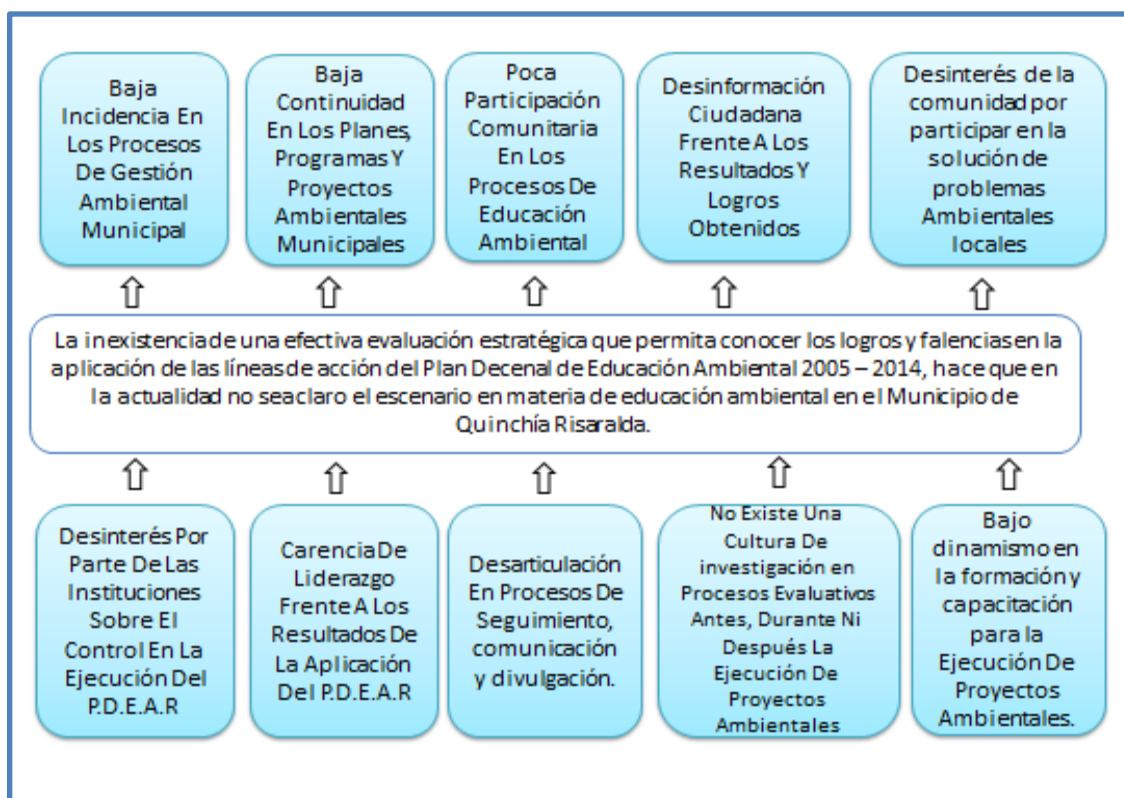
Baja Incidencia En Los Procesos De Gestión Ambiental Municipal

Baja Continuidad En Los Planes, Programas Y Proyectos Ambientales Municipales

Poca Participación Comunitaria En Los Procesos De Educación Ambiental

Desinformación Ciudadana Frente A Los Resultados Y Logros Obtenidos

Desinterés de la comunidad por participar en la solución de problemas Ambientales locales

La inexistencia de una efectiva evaluación estratégica que permita conocer los logros y falencias en la aplicación de las líneas de acción del Plan Decenal de Educación Ambiental 2005 – 2014, hace que en la actualidad no sea claro el escenario en materia de educación ambiental en el Municipio de Quinchía Risaralda.

Desinterés Por Parte De Las Instituciones Sobre El Control En La Ejecución Del P.D.E.A.R

Carencia De Liderazgo Frente A Los Resultados De La Aplicación Del P.D.E.A.R

Desarticulación En Procesos De Seguimiento, comunicación y divulgación.

No Existe Una Cultura De investigación en Procesos Evaluativos Antes, Durante Ni Después La Ejecución De Proyectos Ambientales

Bajo dinamismo en la formación y capacitación para la Ejecución De Proyectos Ambientales.